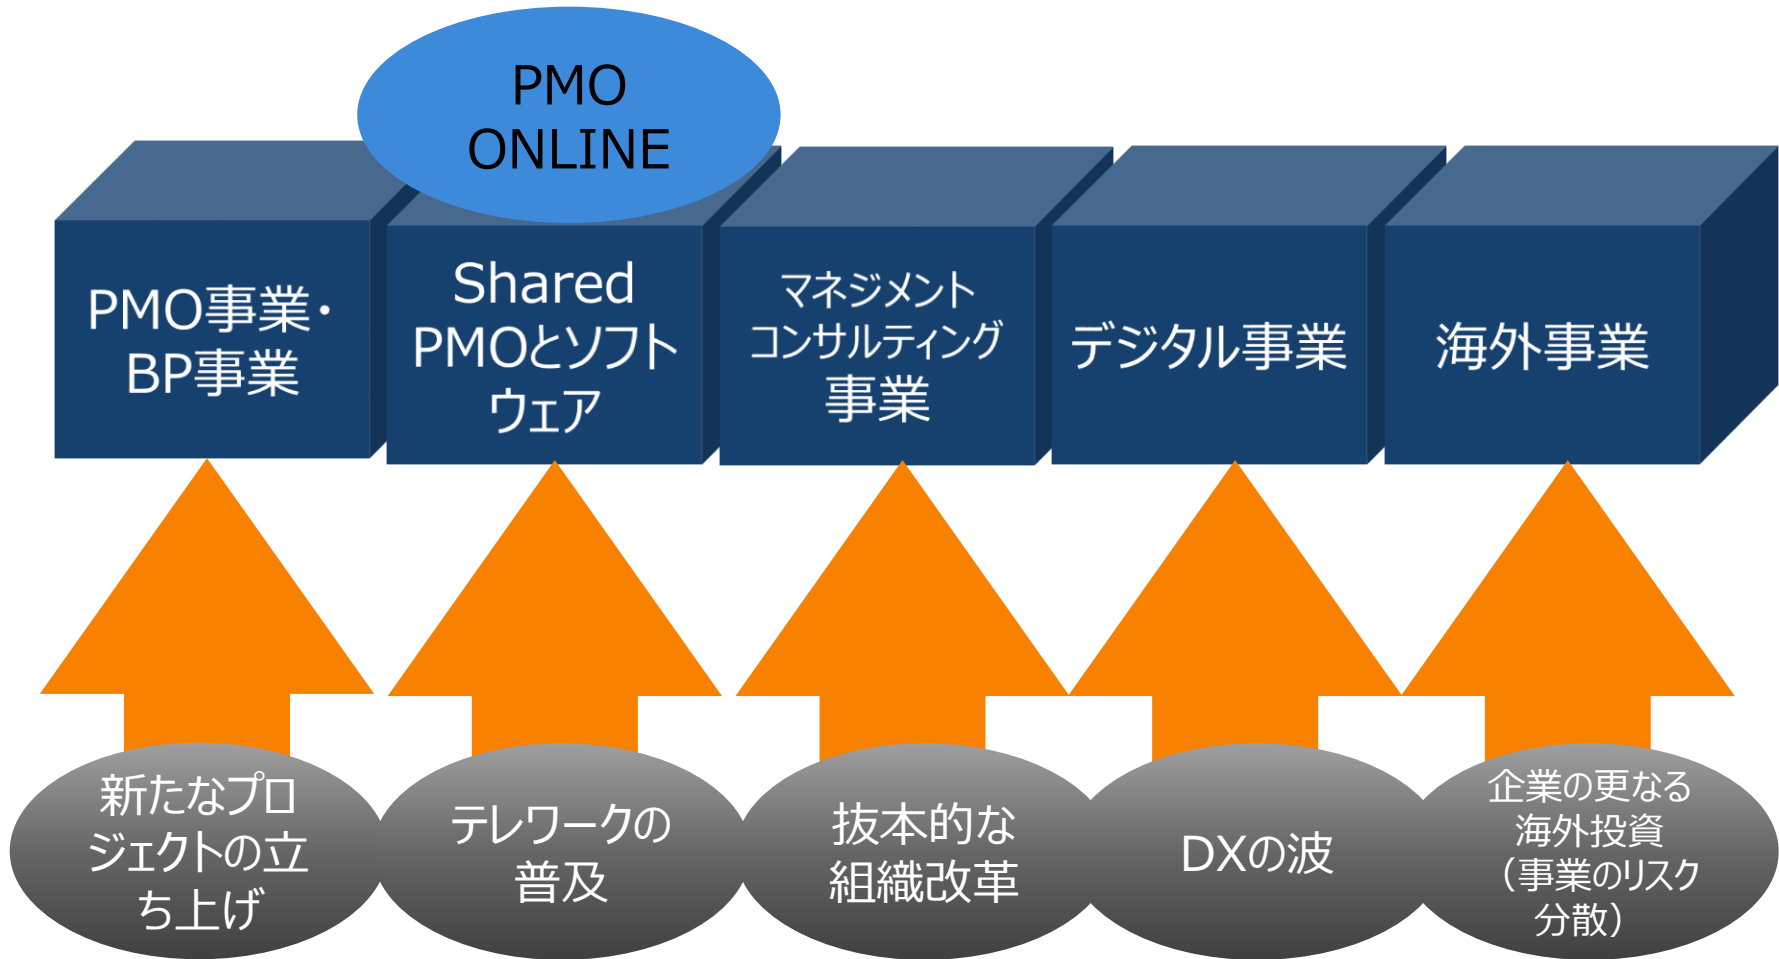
PMO ONLINE

PMO事業・BP事業

Shared PMOとソフトウェア

マネジメントコンサルティング事業

デジタル事業

海外事業

新たなプロジェクトの立ち上げ

テレワークの普及

抜本的な組織改革

DXの波

企業の更なる海外投資（事業のリスク分散）